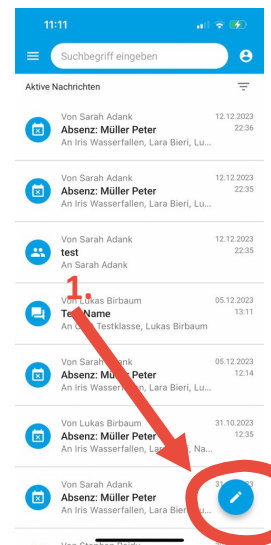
11:11

Suchbegriff eingeben

Aktive Nachrichten

Von Sarah Adank
12.12.2023
22:36
Absenz: Müller Peter
An Iris Wasserfallen, Lara Bieri, Lu...

Von Sarah Adank
12.12.2023
22:35
Absenz: Müller Peter
An Iris Wasserfallen, Lara Bieri, Lu...

Von Sarah Adank
12.12.2023
22:35
test
An Sarah Adank

1.

Von Lukas Birbaum
05.12.2023
13:11
Te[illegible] Name
An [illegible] Testklasse, Lukas Birbaum

Von Sarah Adank
05.12.2023
12:14
Absenz: Mü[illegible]
An Iris Wasserfallen, Lara Bieri, Lu...

Von Lukas Birbaum
31.10.2023
12:35
Absenz: Müller Peter
An Iris Wasserfallen, Lara Bieri, Na...

Von Sarah Adank
31.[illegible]
Absenz: Müller Peter
An Iris Wasserfallen, Lara Bieri, Lu...

Von Stephan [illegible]